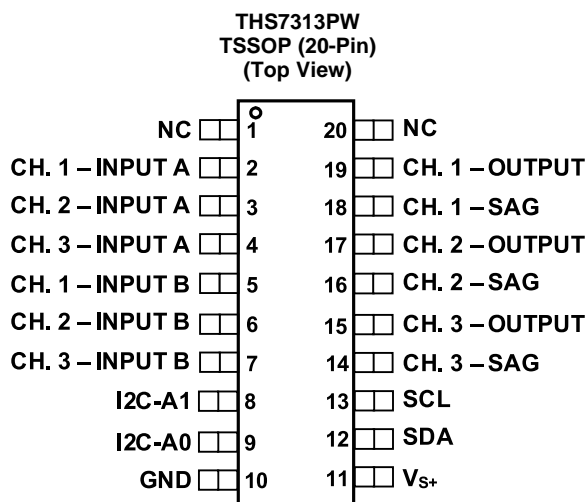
THS7313PW
TSSOP (20-Pin)
(Top View)

NC 1
CH. 1 – INPUT A 2
CH. 2 – INPUT A 3
CH. 3 – INPUT A 4
CH. 1 – INPUT B 5
CH. 2 – INPUT B 6
CH. 3 – INPUT B 7
I2C-A1 8
I2C-A0 9
GND 10

20 NC
19 CH. 1 – OUTPUT
18 CH. 1 – SAG
17 CH. 2 – OUTPUT
16 CH. 2 – SAG
15 CH. 3 – OUTPUT
14 CH. 3 – SAG
13 SCL
12 SDA
11 $V_{S+}$